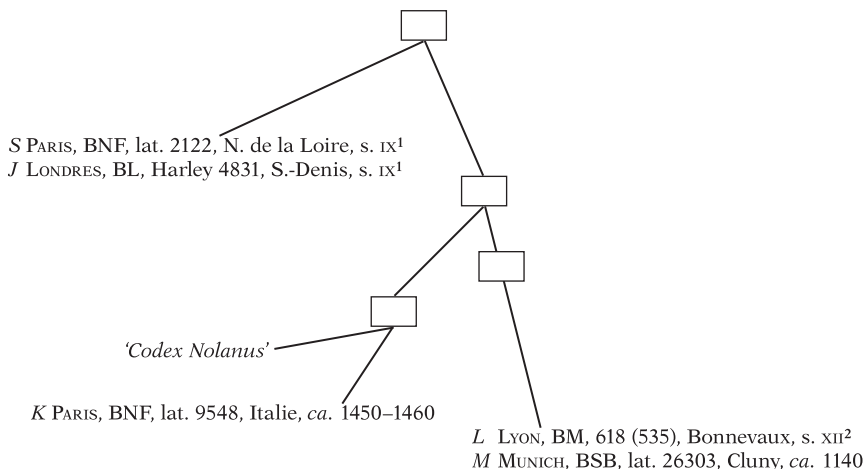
S PARIS, BNF, lat. 2122, N. de la Loire, s. IX$^1$
J LONDRES, BL, Harley 4831, S.-Denis, s. IX$^1$

'Codex Nolanus'

K PARIS, BNF, lat. 9548, Italie, ca. 1450–1460

L LYON, BM, 618 (535), Bonnevaux, s. XII$^2$
M MUNICH, BSB, lat. 26303, Cluny, ca. 1140